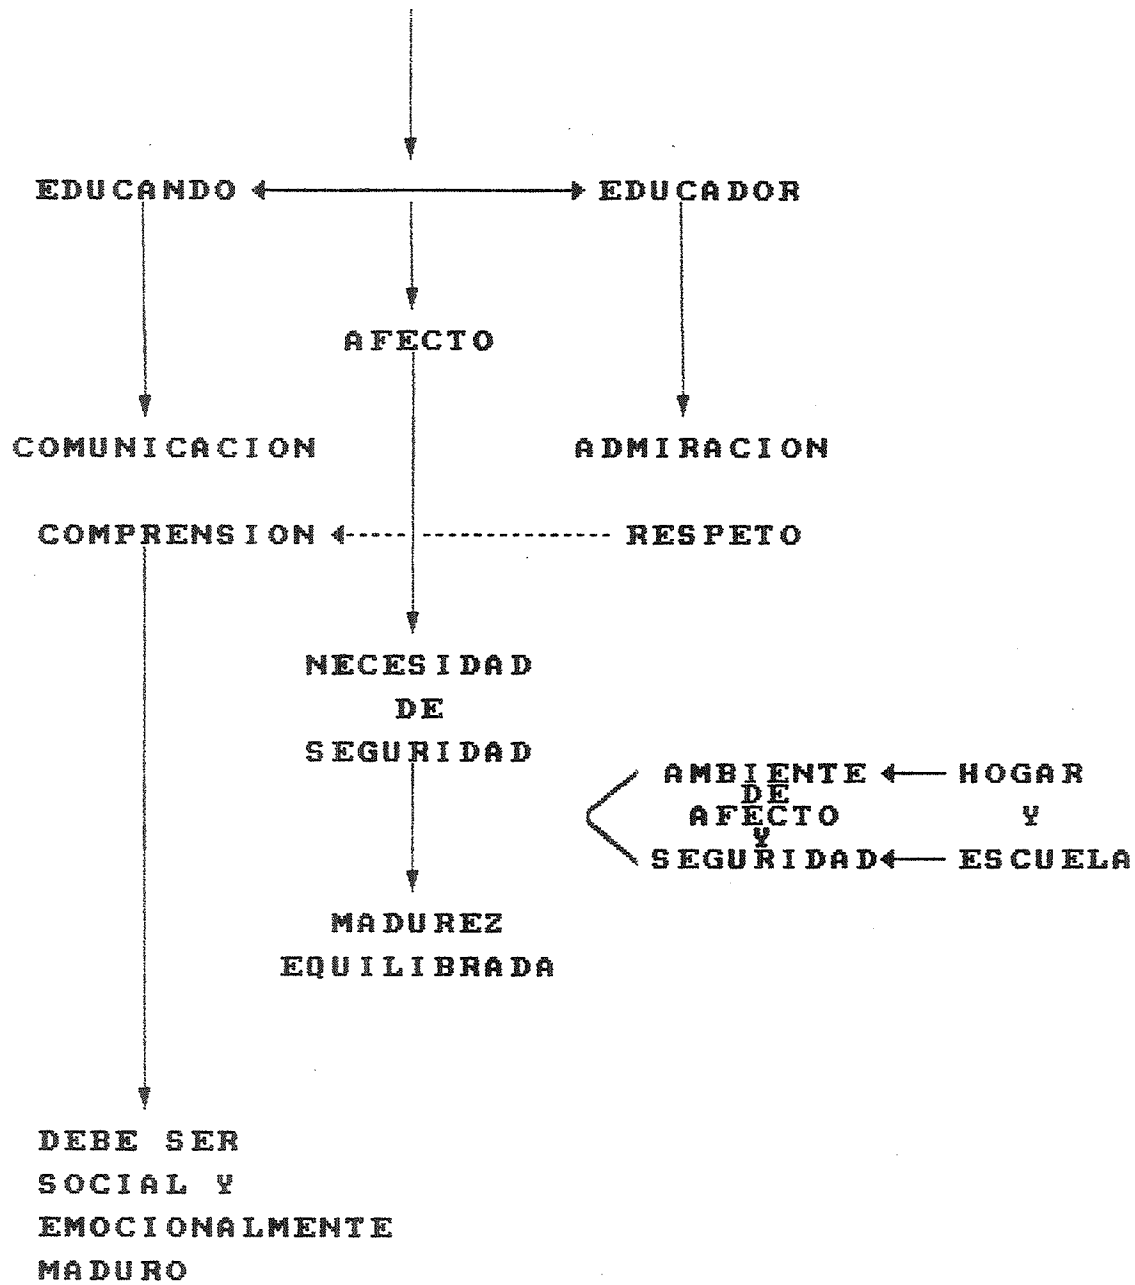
EDUCANDO

EDUCADOR

AFECTO

COMUNICACION

ADMIRACION

COMPRENSION

RESPETO

NECESIDAD DE SEGURIDAD

AMBIENTE DE AFECTO Y SEGURIDAD

HOGAR Y ESCUELA

MADUREZ EQUILIBRADA

DEBE SER SOCIAL Y EMOCIONALMENTE MADURO